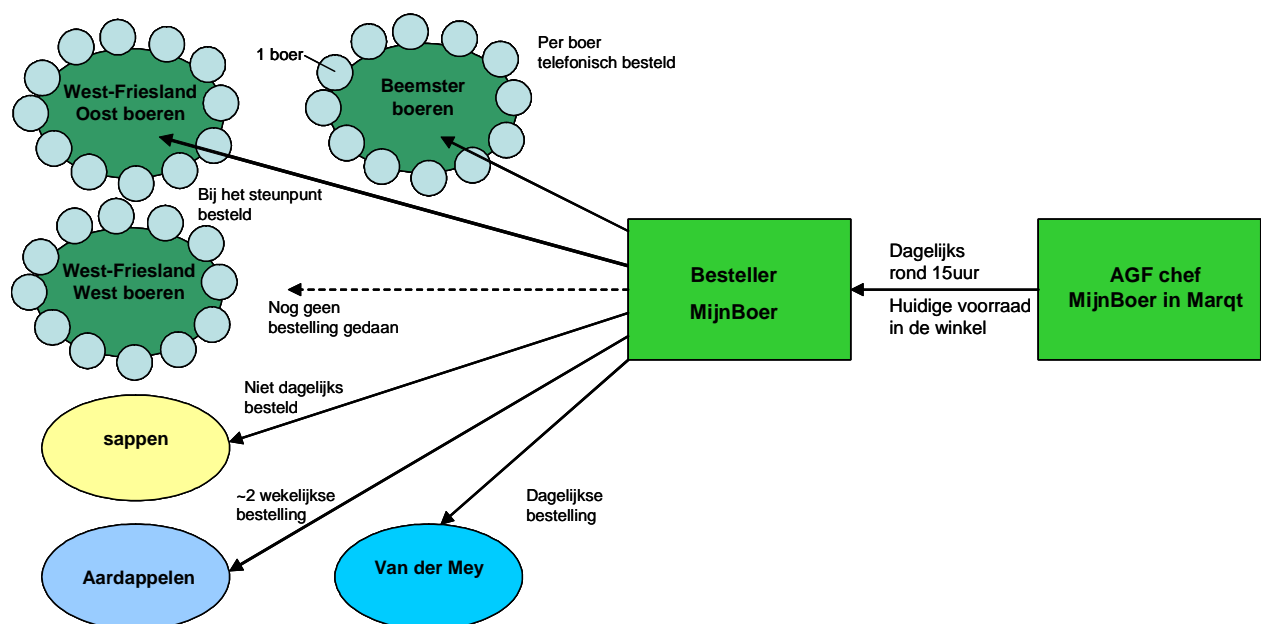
West-Friesland Oost boeren

1 boer

Beemster boeren

Per boer telefonisch besteld

Bij het steunpunt besteld

West-Friesland West boeren

Nog geen bestelling gedaan

Besteller

MijnBoer

Dagelijks rond 15uur

Huidige voorraad in de winkel

AGF chef MijnBoer in Marqt

Niet dagelijks besteld

sappen

~2 wekelijkse bestelling

Dagelijkse bestelling

Aardappelen

Van der Mey